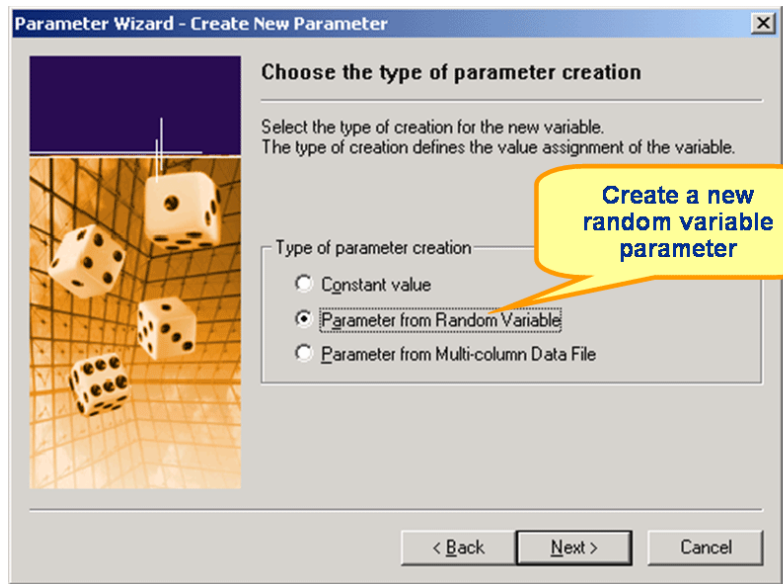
Parameter Wizard - Create New Parameter

Choose the type of parameter creation

Select the type of creation for the new variable.
The type of creation defines the value assignment of the variable.

Create a new random variable parameter

Type of parameter creation

Constant value

Parameter from Random Variable

Parameter from Multi-column Data File

< Back

Next >

Cancel